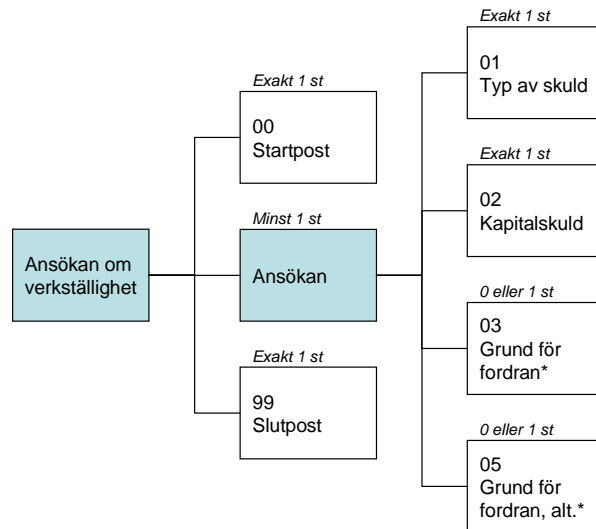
Ansökan om verkställighet

Exakt 1 st
00
Startpost

Minst 1 st
Ansökan

Exakt 1 st
99
Slutpost

Exakt 1 st
01
Typ av skuld

Exakt 1 st
02
Kapitalskuld

0 eller 1 st
03
Grund för fordran*

0 eller 1 st
05
Grund för fordran, alt.*